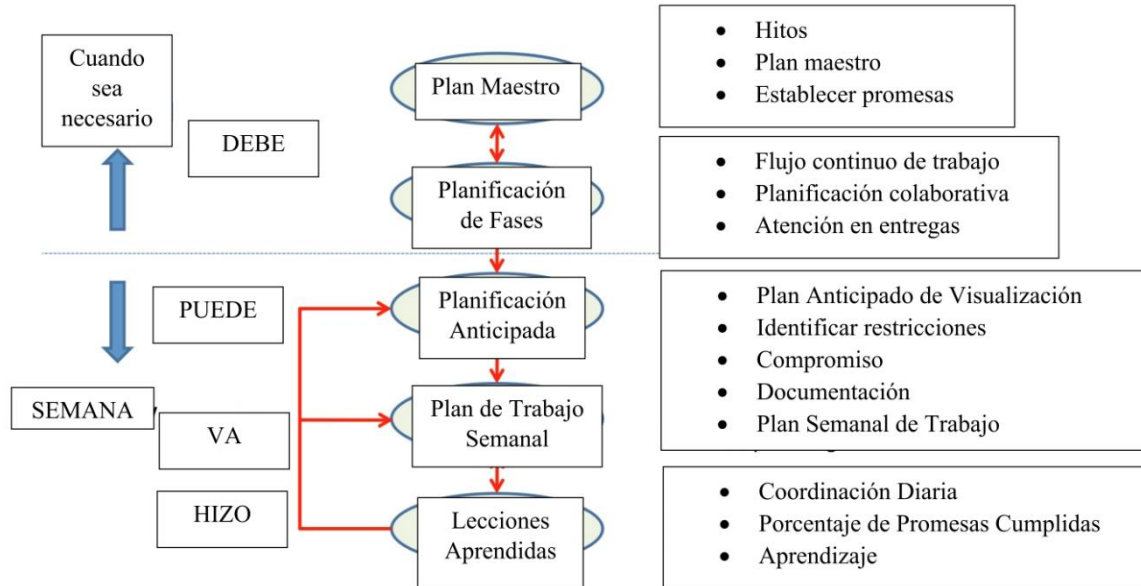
Cuando sea necesario

DEBE

PUEDE

SEMANA

VA

HIZO

Plan Maestro

Planificación de Fases

Planificación Anticipada

Plan de Trabajo Semanal

Lecciones Aprendidas

- Hitos
- Plan maestro
- Establecer promesas

- Flujo continuo de trabajo
- Planificación colaborativa
- Atención en entregas

- Plan Anticipado de Visualización
- Identificar restricciones
- Compromiso
- Documentación
- Plan Semanal de Trabajo

- Coordinación Diaria
- Porcentaje de Promesas Cumplidas
- Aprendizaje